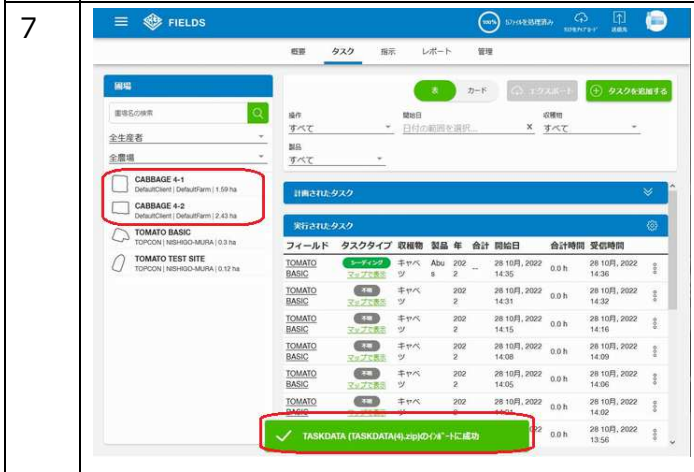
7

FIELDS

100% 57/件を処理済み

概要 タスク 指示 レポート 管理

圃場

圃場名の検索

全生産者

全農場

CABBAGE 4-1
DefaultClient | DefaultFarm | 1.59 ha

CABBAGE 4-2
DefaultClient | DefaultFarm | 2.43 ha

TOMATO BASIC
TOPCON | NISHIGO-MURA | 0.3 ha

TOMATO TEST SITE
TOPCON | NISHIGO-MURA | 0.12 ha

表 カード エクスポート タスクを追加する

操作
すべて

開始日
日付の範囲を選択...

収穫物
すべて

製品
すべて

計画されたタスク

実行されたタスク

| フィールド | タスクタイプ | 収穫物 | 製品 | 年 | 合計 | 開始日 | 合計時間 | 受信時間 |
|---|---|---|---|---|---|---|---|---|
| TOMATO BASIC | シーディング マップで表示 | キャベツ | Abus | 2022 | _ | 28 10月, 2022 14:35 | 0.0 h | 28 10月, 2022 14:36 |
| TOMATO BASIC | 不明 マップで表示 | キャベツ | | 2022 | | 28 10月, 2022 14:31 | 0.0 h | 28 10月, 2022 14:32 |
| TOMATO BASIC | 不明 マップで表示 | キャベツ | | 2022 | | 28 10月, 2022 14:15 | 0.0 h | 28 10月, 2022 14:16 |
| TOMATO BASIC | 不明 マップで表示 | キャベツ | | 2022 | | 28 10月, 2022 14:08 | 0.0 h | 28 10月, 2022 14:09 |
| TOMATO BASIC | 不明 マップで表示 | キャベツ | | 2022 | | 28 10月, 2022 14:05 | 0.0 h | 28 10月, 2022 14:06 |
| TOMATO BASIC | 不明 マップで表示 | キャベツ | | 2022 | | 28 10月, 2022 14:01 | 0.0 h | 28 10月, 2022 14:02 |
| | | | | | | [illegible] | 0.0 h | 28 10月, 2022 13:56 |

TASKDATA (TASKDATA(4).zip)のインポートに成功